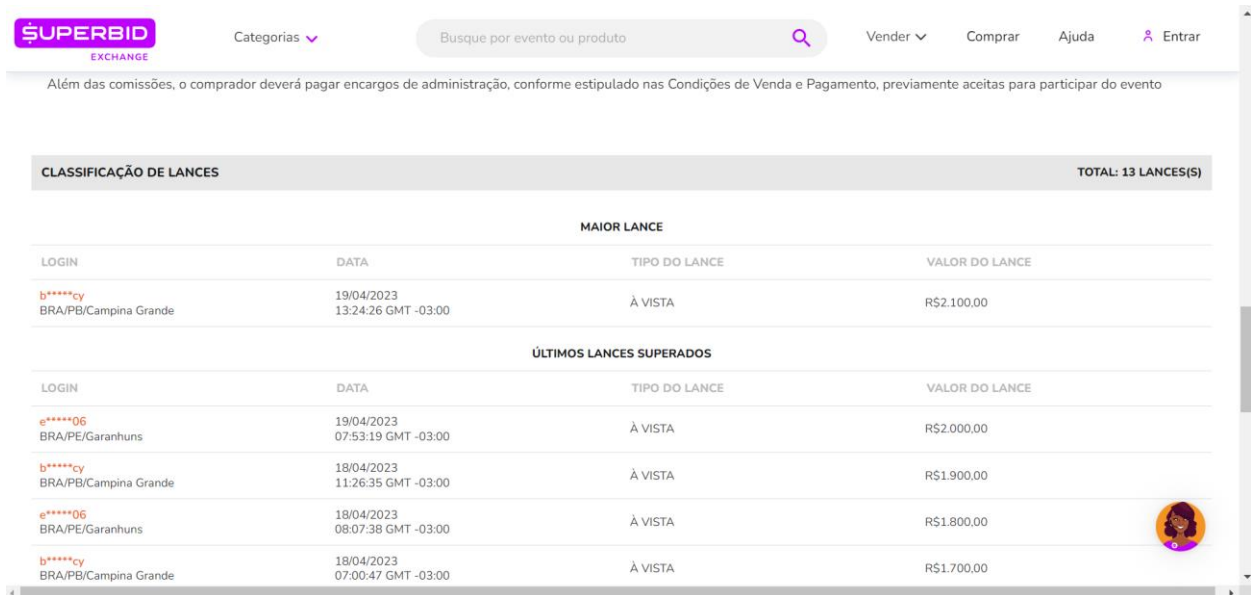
SUPERBID EXCHANGE

Categorias

Busque por evento ou produto

Vender

Comprar

Ajuda

Entrar

Além das comissões, o comprador deverá pagar encargos de administração, conforme estipulado nas Condições de Venda e Pagamento, previamente aceitas para participar do evento

CLASSIFICAÇÃO DE LANCES

TOTAL: 13 LANCES(S)

MAIOR LANCE

| LOGIN | DATA | TIPO DO LANCE | VALOR DO LANCE |
|---|---|---|---|
| b*****cy BRA/PB/Campina Grande | 19/04/2023 13:24:26 GMT -03:00 | À VISTA | R$2.100,00 |

ÚLTIMOS LANCES SUPERADOS

| LOGIN | DATA | TIPO DO LANCE | VALOR DO LANCE |
|---|---|---|---|
| e*****06 BRA/PE/Garanhuns | 19/04/2023 07:53:19 GMT -03:00 | À VISTA | R$2.000,00 |
| b*****cy BRA/PB/Campina Grande | 18/04/2023 11:26:35 GMT -03:00 | À VISTA | R$1.900,00 |
| e*****06 BRA/PE/Garanhuns | 18/04/2023 08:07:38 GMT -03:00 | À VISTA | R$1.800,00 |
| b*****cy BRA/PB/Campina Grande | 18/04/2023 07:00:47 GMT -03:00 | À VISTA | R$1.700,00 |